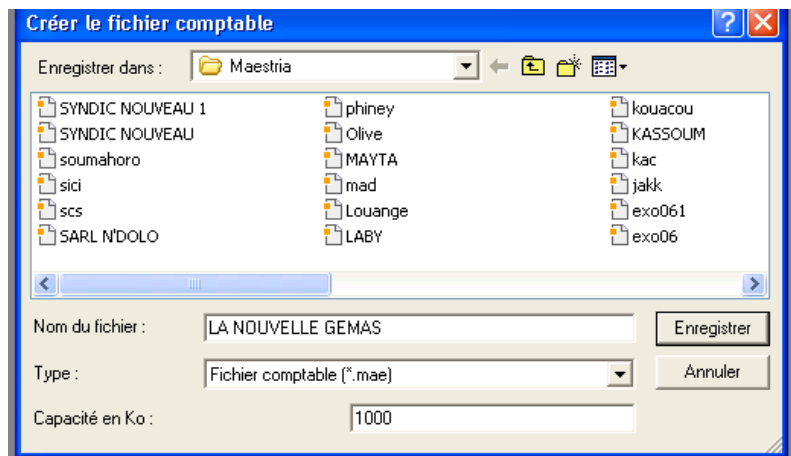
Créer le fichier comptable

Enregistrer dans : Maestria

SYNDIC NOUVEAU 1
SYNDIC NOUVEAU
soumahoro
sici
scs
SARL N'DOLO

phiney
Olive
MAYTA
mad
Louange
LABY

kouacou
KASSOUM
kac
jakk
exo061
exo06

Nom du fichier : LA NOUVELLE GEMAS
Enregistrer

Type : Fichier comptable (*.mae)
Annuler

Capacité en Ko : 1000